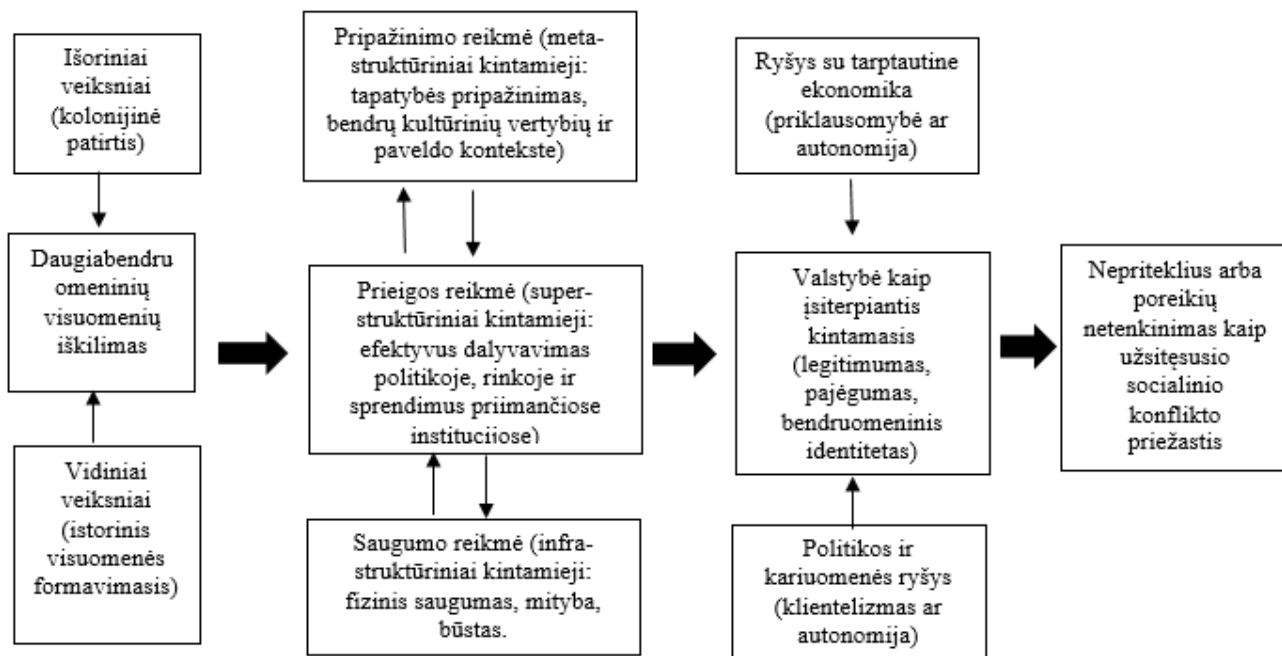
Išoriniai veiksniai (kolonijinė patirtis)

Daugiabendruomeninių visuomenių iškilimas

Vidiniai veiksniai (istorinis visuomenės formavimasis)

Pripažinimo reikmė (metastruktūriniai kintamieji: tapatybės pripažinimas, bendrų kultūrinių vertybių ir paveldo kontekste)

Prieigos reikmė (superstruktūriniai kintamieji: efektyvus dalyvavimas politikoje, rinkoje ir sprendimus priimančiose institucijose)

Saugumo reikmė (infrastruktūriniai kintamieji: fizinis saugumas, mityba, būstas.

Ryšys su tarptautine ekonomika (priklausomybė ar autonomija)

Valstybė kaip įsiterpiantis kintamasis (legitimumas, pajėgumas, bendruomeninis identitetas)

Politikos ir kariuomenės ryšys (klientelizmas ar autonomija)

Nepriteklius arba poreikių netenkinimas kaip užsitęsusio socialinio konflikto priežastis